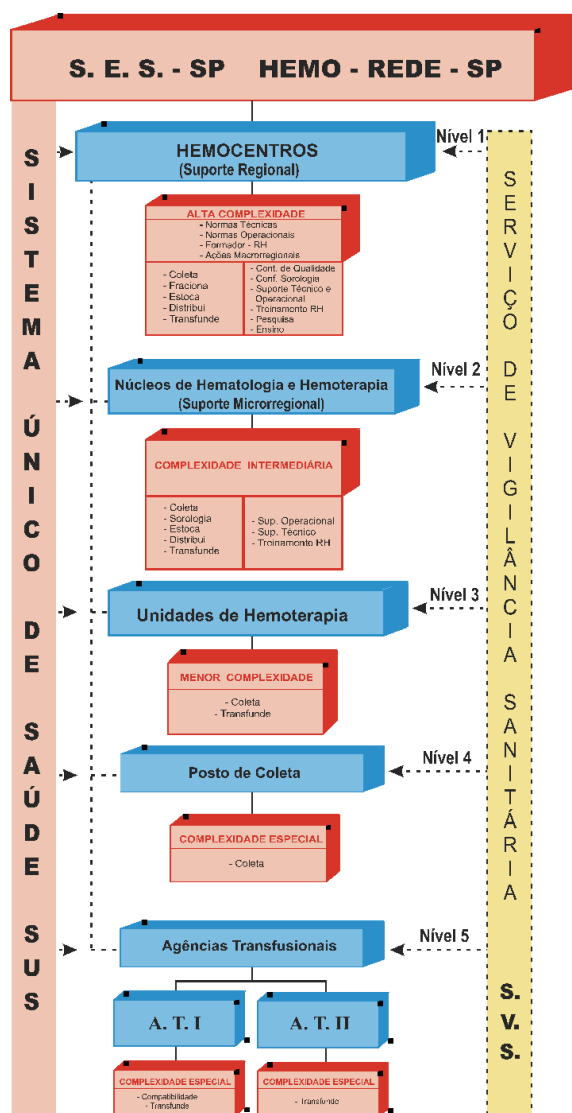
S. E. S. - SP HEMO - REDE - SP

S I S T E M A Ú N I C O D E S A Ú D E S U S

Nível 1

HEMOCENTROS
(Suporte Regional)

ALTA COMPLEXIDADE
- Normas Técnicas
- Normas Operacionais
- Formador - RH
- Ações Macrorregionais

- Coleta
- Fraciona
- Estoca
- Distribui
- Transfunde

- Cont. de Qualidade
- Conf. Sorologia
- Suporte Técnico e Operacional
- Treinamento RH
- Pesquisa
- Ensino

Nível 2

Núcleos de Hematologia e Hemoterapia
(Suporte Microrregional)

COMPLEXIDADE INTERMEDIÁRIA

- Coleta
- Sorologia
- Estoca
- Distribui
- Transfunde

- Sup. Operacional
- Sup. Técnico
- Treinamento RH

Nível 3

Unidades de Hemoterapia

MENOR COMPLEXIDADE
- Coleta
- Transfunde

Nível 4

Posto de Coleta

COMPLEXIDADE ESPECIAL
- Coleta

Nível 5

Agências Transfusionais

A. T. I

A. T. II

COMPLEXIDADE ESPECIAL
- Compatibilidade
- Transfunde

COMPLEXIDADE ESPECIAL
- Transfunde

S E R V I Ç O D E V I G I L Â N C I A S A N I T Á R I A

S. V. S.